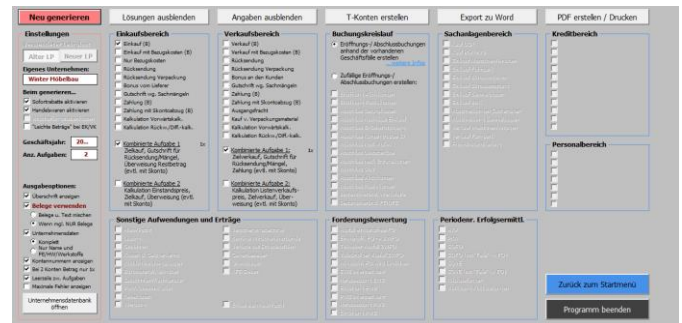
Neu generieren | Lösungen ausblenden | Angaben ausblenden | T-Konten erstellen | Export zu Word | PDF erstellen / Drucken

Einstellungen
Alter LP | Neuer LP
Eigenes Unternehmen:
Winter Höbelbau
Beim generieren...
Schriftsätze aktivieren
Handskonten aktivieren
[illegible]
"Leichte Beträge" bei ER/VK
Geschäftsjahr: 20..
Anz. Aufgaben: 2

Ausgabeoptionen:
Übersicht anzeigen
Belege verwenden
Belege u. Text mischen
Wenn mgl. NUR Belege
Unternehmensdaten
Komplett
Nur Name und PE/WO/Werkstoffe
Kontennummern anzeigen
Bei 2 Konten Betrag nur 1x
Leerzeile zw. Aufgaben
Maximale Fehler anzeigen
Unternehmensdatenbank öffnen

Einkaufsbereich
Einkauf (B)
Einkauf mit Bezugskosten (B)
Nur Bezugskosten
Rücksendung
Rücksendung Verpackung
Bonus vom Lieferer
Gutschrift wg. Sachmängeln
Zahlung (B)
Zahlung mit Skontoabzug (B)
Kalkulation Vorwärtskalk.
Kalkulation Rückw./Diff.-kalk.
Kombinierte Aufgabe 1
Zielkauf, Gutschrift für Rücksendung/Mangel, Überweisung Restbetrag (evtl. mit Skonto)
1x
Kombinierte Aufgabe 2
Kalkulation Einstandspreis, Zielkauf, Überweisung (evtl. mit Skonto)

Verkaufsbereich
Verkauf (B)
Verkauf mit Bezugskosten (B)
Rücksendung
Rücksendung Verpackung
Bonus an den Kunden
Gutschrift wg. Sachmängeln
Zahlung (B)
Zahlung mit Skontoabzug (B)
Ausgangsfracht
Kauf v. Verpackungsmaterial
Kalkulation Vorwärtskalk.
Kalkulation Rückw./Diff.-kalk.
Kombinierte Aufgabe 1:
Zielverkauf, Gutschrift für Rücksendung/Mangel, Zahlung (evtl. mit Skonto)
1x
Kombinierte Aufgabe 2:
Kalkulation Listenverkaufspreis, Zielverkauf, Überweisung (evtl. mit Skonto)

Buchungskreislauf
Eröffnungs- / Abschlussbuchungen anhand der vorhandenen Geschäftsfälle erstellen
Zufällige Eröffnungs- / Abschlussbuchungen erstellen:
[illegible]

Sachanlagenbereich
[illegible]

Kreditbereich

Personalbereich

Sonstige Aufwendungen und Erträge
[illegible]

Forderungsbewertung
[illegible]

Periodenr. Erfolgsermittl.
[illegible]

Zurück zum Startmenü
Programm beenden